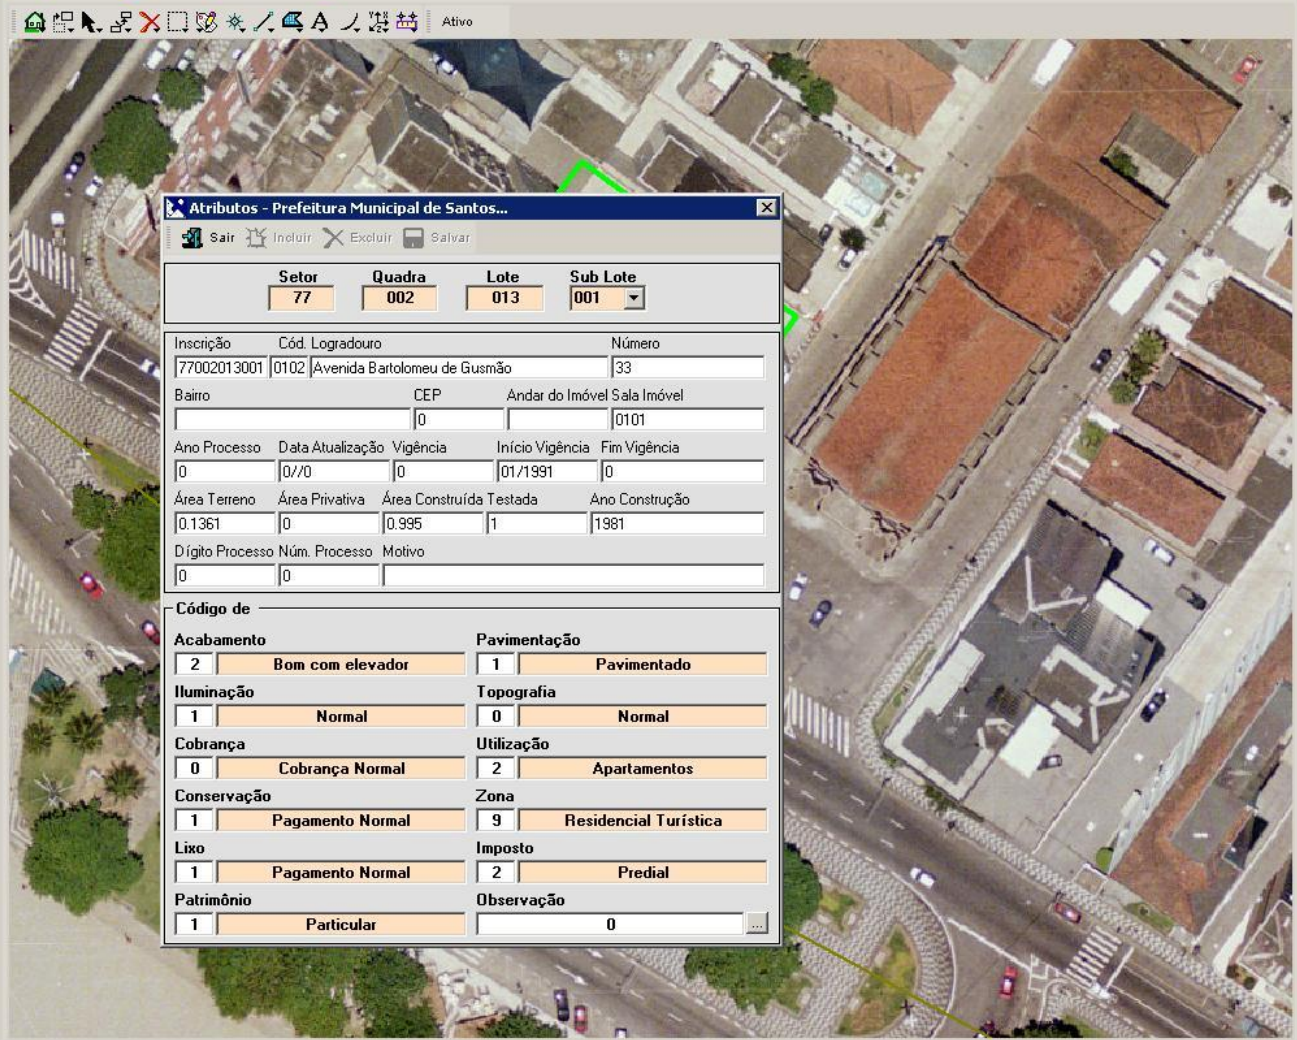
Ativo

Atributos - Prefeitura Municipal de Santos...

Sair Incluir Excluir Salvar

Setor 77
Quadra 002
Lote 013
Sub Lote 001

Inscrição 77002013001
Cód. Logradouro 0102 Avenida Bartolomeu de Gusmão
Número 33

Bairro
CEP 0
Andar do Imóvel
Sala Imóvel 0101

Ano Processo 0
Data Atualização 0//0
Vigência 0
Início Vigência 01/1991
Fim Vigência 0

Área Terreno 0.1361
Área Privativa 0
Área Construída 0.995
Testada 1
Ano Construção 1981

Dígito Processo 0
Núm. Processo 0
Motivo

Código de

Acabamento 2 Bom com elevador
Pavimentação 1 Pavimentado
Iluminação 1 Normal
Topografia 0 Normal
Cobrança 0 Cobrança Normal
Utilização 2 Apartamentos
Conservação 1 Pagamento Normal
Zona 9 Residencial Turística
Lixo 1 Pagamento Normal
Imposto 2 Predial
Patrimônio 1 Particular
Observação 0 ...